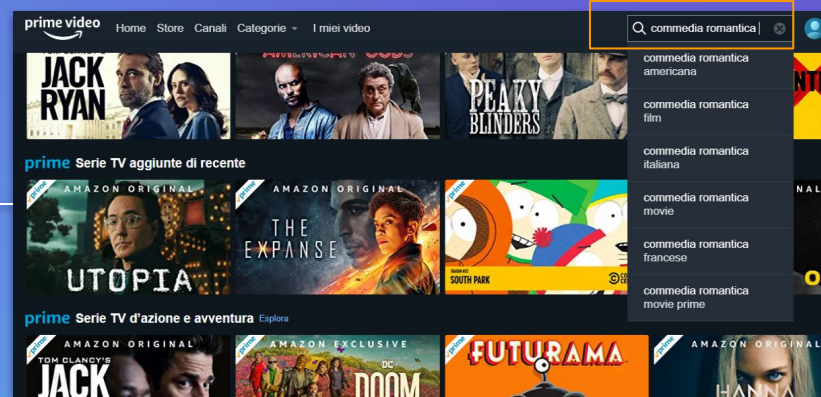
prime video Home Store Canali Categorie I miei video

commedia romantica

commedia romantica americana
commedia romantica film
commedia romantica italiana
commedia romantica movie
commedia romantica francese
commedia romantica movie prime

JACK RYAN
AMERICAN GODS
PEAKY BLINDERS

prime Serie TV aggiunte di recente

prime AMAZON ORIGINAL UTOPIA
prime AMAZON ORIGINAL THE EXPANSE
prime SOUTH PARK

prime Serie TV d'azione e avventura Esplora

prime AMAZON ORIGINAL TOM CLANCY'S JACK
prime AMAZON EXCLUSIVE DC DOOM
prime FUTURAMA
prime AMAZON ORIGINAL HANNA